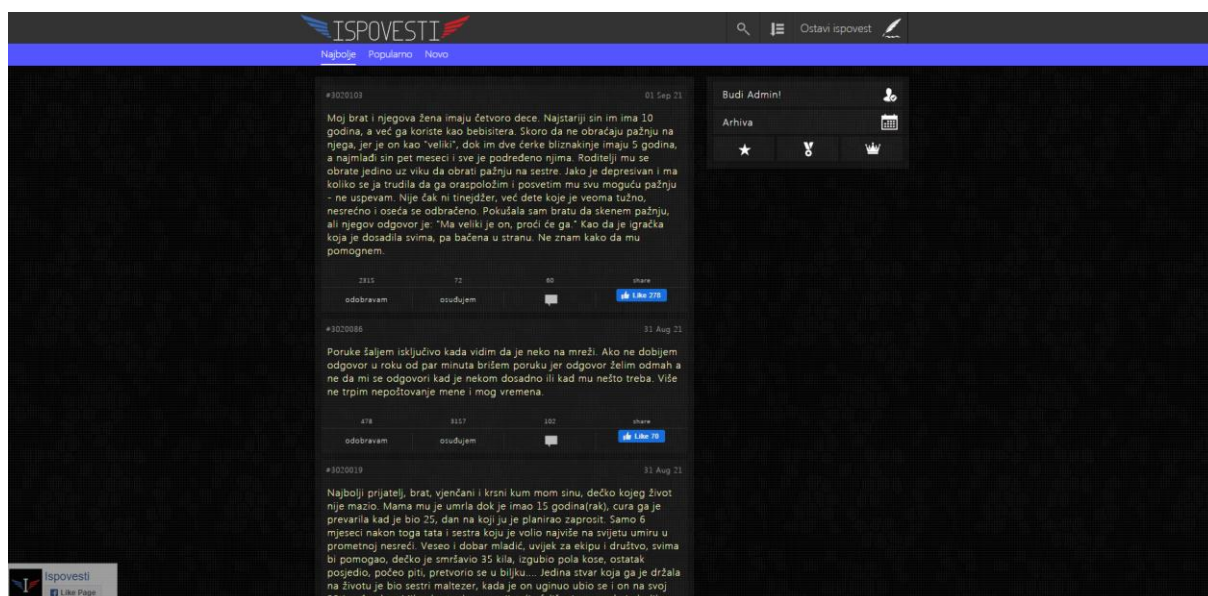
ISPOVESTI

Ostavi ispovest

Najbolje Popularno Novo

#3020103 01 Sep 21

Moj brat i njegova žena imaju četvoro dece. Najstariji sin im ima 10 godina, a već ga koriste kao bebisitera. Skoro da ne obraćaju pažnju na njega, jer je on kao "veliki", dok im dve ćerke bliznakinje imaju 5 godina, a najmlađi sin pet meseci i sve je podređeno njima. Roditelji mu se obrate jedino uz viku da obrati pažnju na sestre. Jako je depresivan i ma koliko se ja trudila da ga oraspoložim i posvetim mu svu moguću pažnju - ne uspevam. Nije čak ni tinejdžer, već dete koje je veoma tužno, nesrećno i oseća se odbačeno. Pokušala sam bratu da skenem pažnju, ali njegov odgovor je: "Ma veliki je on, proći će ga." Kao da je igračka koja je dosadila svima, pa bačena u stranu. Ne znam kako da mu pomognem.

2815 72 80 share

odobravam osuđujem Like 278

#3020086 31 Aug 21

Poruke šaljem isključivo kada vidim da je neko na mreži. Ako ne dobijem odgovor u roku od par minuta brišem poruku jer odgovor želim odmah a ne da mi se odgovori kad je nekom dosadno ili kad mu nešto treba. Više ne trpim nepoštovanje mene i mog vremena.

478 3117 102 share

odobravam osuđujem Like 70

#3020019 31 Aug 21

Najbolji prijatelj, brat, vjenčani i krsni kum mom sinu, dečko kojeg život nije mazio. Mama mu je umrla dok je imao 15 godina(rak), cura ga je prevarila kad je bio 25, dan na koji ju je planirao zaprosit. Samo 6 mjeseci nakon toga tata i sestra koju je volio najviše na svijetu umiru u prometnoj nesreći. Veseo i dobar mladić, uvijek za ekipu i društvo, svima bi pomogao, dečko je smršavio 35 kila, izgubio pola kose, ostatak posjedio, počeo piti, pretvorio se u biljku.... Jedina stvar koja ga je držala na životu je bio sestri maltezer, kada je on uginuo ubio se i on na svoj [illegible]

Budi Admin!

Arhiva

Ispovesti

Like Page